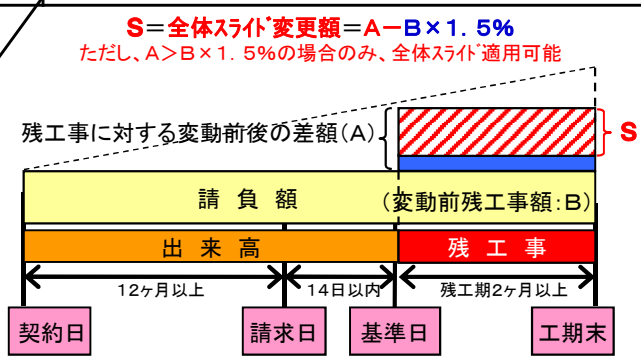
S＝全体ｽﾗｲﾄﾞ変更額＝A－B×１．５%
ただし、A＞B×１．５%の場合のみ、全体ｽﾗｲﾄﾞ適用可能

残工事に対する変動前後の差額（A）

S

請　負　額

（変動前残工事額：B）

出　来　高

残　工　事

12ヶ月以上

14日以内

残工期2ヶ月以上

契約日

請求日

基準日

工期末